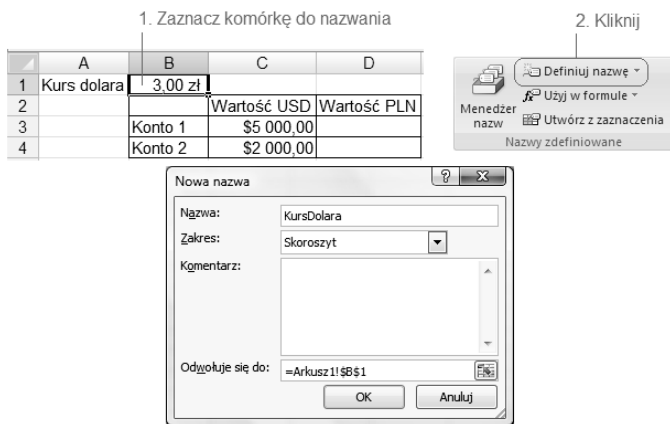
1. Zaznacz komórkę do nazwania

2. Kliknij

| | A | B | C | D |
|---|---|---|---|---|
| 1 | Kurs dolara | 3,00 zł | | |
| 2 | | | Wartość USD | Wartość PLN |
| 3 | | Konto 1 | \$5 000,00 | |
| 4 | | Konto 2 | \$2 000,00 | |

Menedżer nazw
Definiuj nazwę
Użyj w formule
Utwórz z zaznaczenia
Nazwy zdefiniowane

Nowa nazwa

Nazwa: KursDolara

Zakres: Skoroszyt

Komentarz:

Odwołuje się do: =Arkusz1!\$B\$1

OK Anuluj